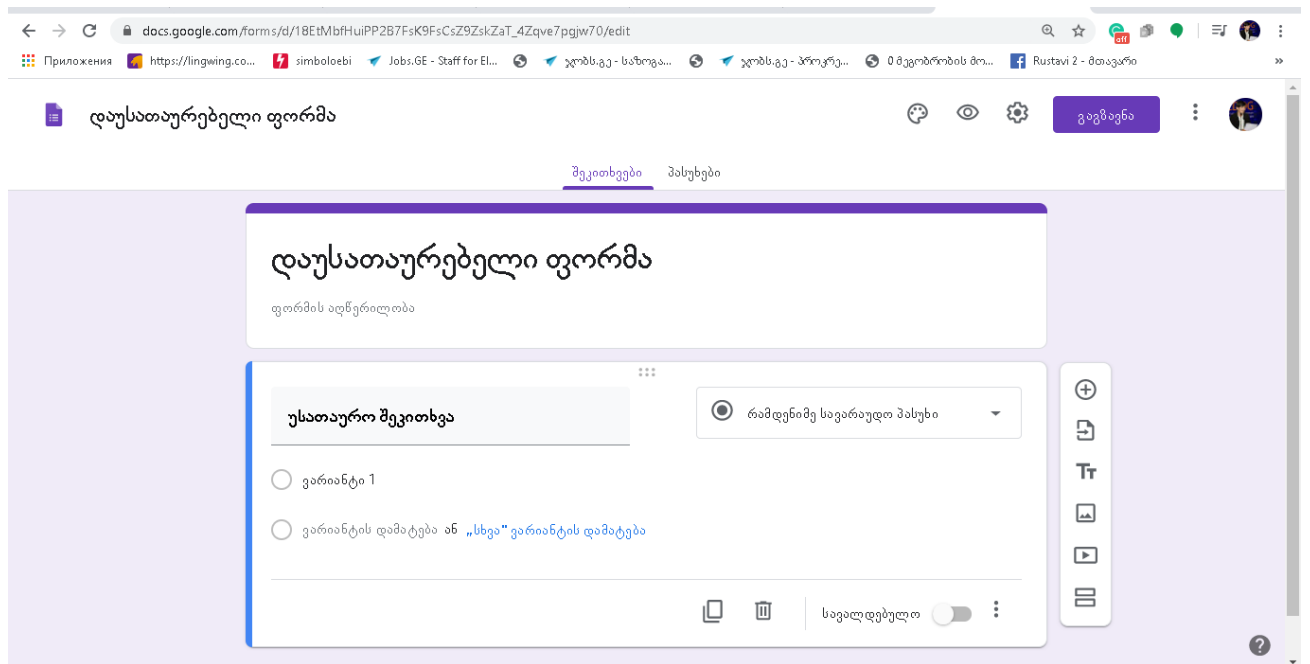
docs.google.com/forms/d/18EtMbfHuiPP2B7FsK9FsCsZ9ZskZaT_4Zqve7pgjw70/edit

off

Приложения https://lingwing.co... simboloebi Jobs.GE - Staff for El... ჯობს.გე - საზოგა... ჯობს.გე - პროკრე... 0 მეგობრობის მო... Rustavi 2 - მთავარი

დაუსათაურებელი ფორმა

გაგზავნა

შეკითხვები პასუხები

დაუსათაურებელი ფორმა

ფორმის აღწერილობა

უსათაურო შეკითხვა

რამდენიმე სავარაუდო პასუხი

ვარიანტი 1

ვარიანტის დამატება ან „სხვა" ვარიანტის დამატება

სავალდებულო

Tт

?